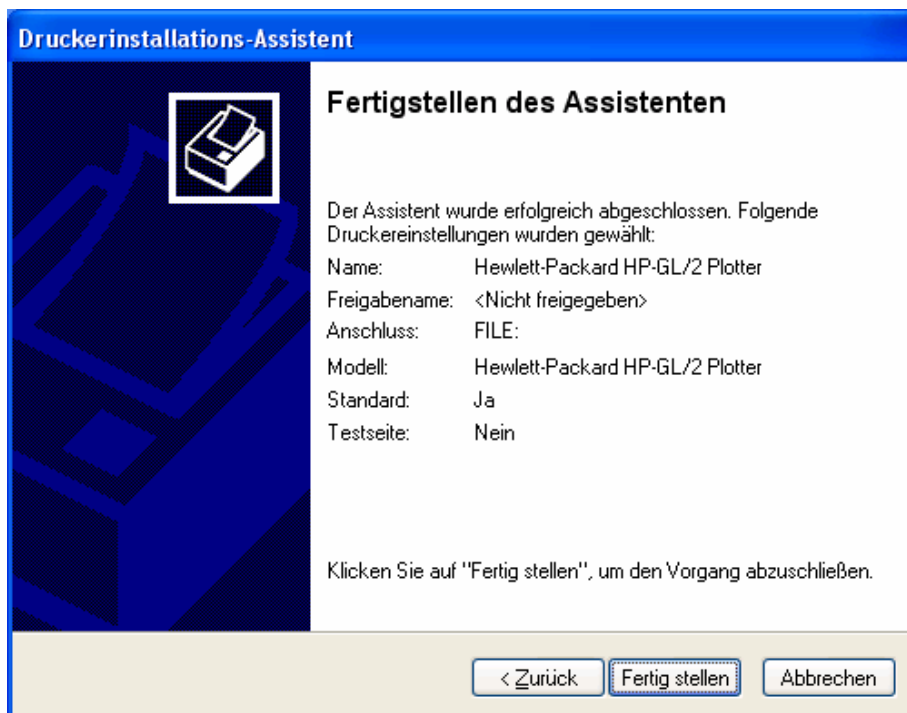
Druckerinstallations-Assistent

Fertigstellen des Assistenten

Der Assistent wurde erfolgreich abgeschlossen. Folgende Druckereinstellungen wurden gewählt:

| | |
|---|---|
| Name: | Hewlett-Packard HP-GL/2 Plotter |
| Freigabename: | <Nicht freigegeben> |
| Anschluss: | FILE: |
| Modell: | Hewlett-Packard HP-GL/2 Plotter |
| Standard: | Ja |
| Testseite: | Nein |

Klicken Sie auf "Fertig stellen", um den Vorgang abzuschließen.

< Zurück    Fertig stellen    Abbrechen